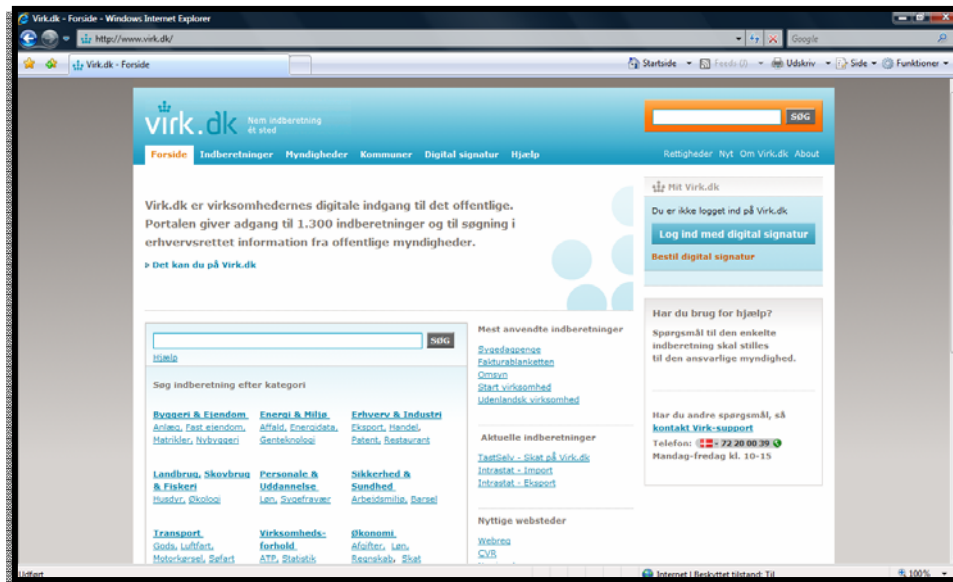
Virk.dk - Forside - Windows Internet Explorer

http://www.virk.dk/

Google

Virk.dk - Forside

Startside Feeds (J) Udskriv Side Funktioner

virk.dk Nem indberetning ét sted

SØG

Forside Indberetninger Myndigheder Kommuner Digital signatur Hjælp

Rettigheder Nyt Om Virk.dk About

Virk.dk er virksomhedernes digitale indgang til det offentlige. Portalen giver adgang til 1.300 indberetninger og til søgning i erhvervsrettet information fra offentlige myndigheder.

Det kan du på Virk.dk

Mit Virk.dk

Du er ikke logget ind på Virk.dk

Log ind med digital signatur

Bestil digital signatur

SØG

Hjælp

Søg indberetning efter kategori

Byggeri & Ejendom
Anlæg, Fast ejendom, Matrikler, Nybyggeri

Energi & Miljø
Affald, Energidata, Genteknologi

Erhverv & Industri
Eksport, Handel, Patent, Restaurant

Landbrug, Skovbrug & Fiskeri
Husdyr, Økologi

Personale & Uddannelse
Løn, Sygefravær

Sikkerhed & Sundhed
Arbejdsmiljø, Barsel

Transport
Gods, Luftfart, Motorkøretøj, Søfart

Virksomheds-forhold
ATP, Statistik

Økonomi
Afgifter, Løn, Regnskab, Skat

Mest anvendte indberetninger
Sygedagpenge
Fakturablanketten
Omsyn
Start virksomhed
Udenlandsk virksomhed

Aktuelle indberetninger
TastSelv - Skat på Virk.dk
Intrastat - Import
Intrastat - Eksport

Nyttige websteder
Webreg
CVR

Har du brug for hjælp?
Spørgsmål til den enkelte indberetning skal stilles til den ansvarlige myndighed.

Har du andre spørgsmål, så kontakt Virk-support
Telefon: + 72 20 00 39
Mandag-fredag kl. 10-15

Udført

Internet | Beskyttet tilstand: Til

100%